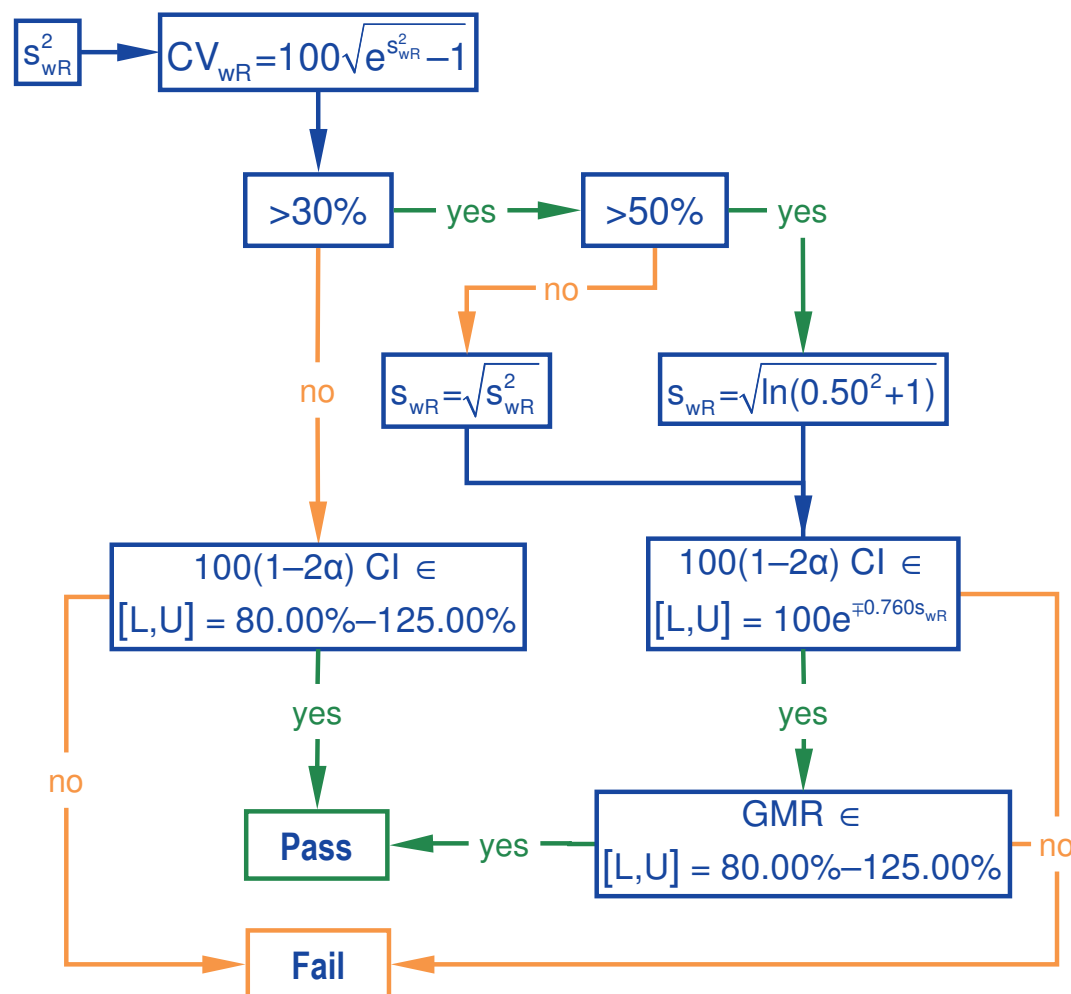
$s_{wR}^2$

$CV_{wR} = 100\sqrt{e^{s_{wR}^2} - 1}$

>30%

yes

>50%

yes

no

no

$s_{wR} = \sqrt{s_{wR}^2}$

$s_{wR} = \sqrt{\ln(0.50^2 + 1)}$

$100(1-2\alpha)$ CI $\in$
[L,U] = 80.00%–125.00%

$100(1-2\alpha)$ CI $\in$
$[L,U] = 100e^{\mp 0.760 s_{wR}}$

yes

yes

no

Pass

yes

GMR $\in$
[L,U] = 80.00%–125.00%

no

Fail